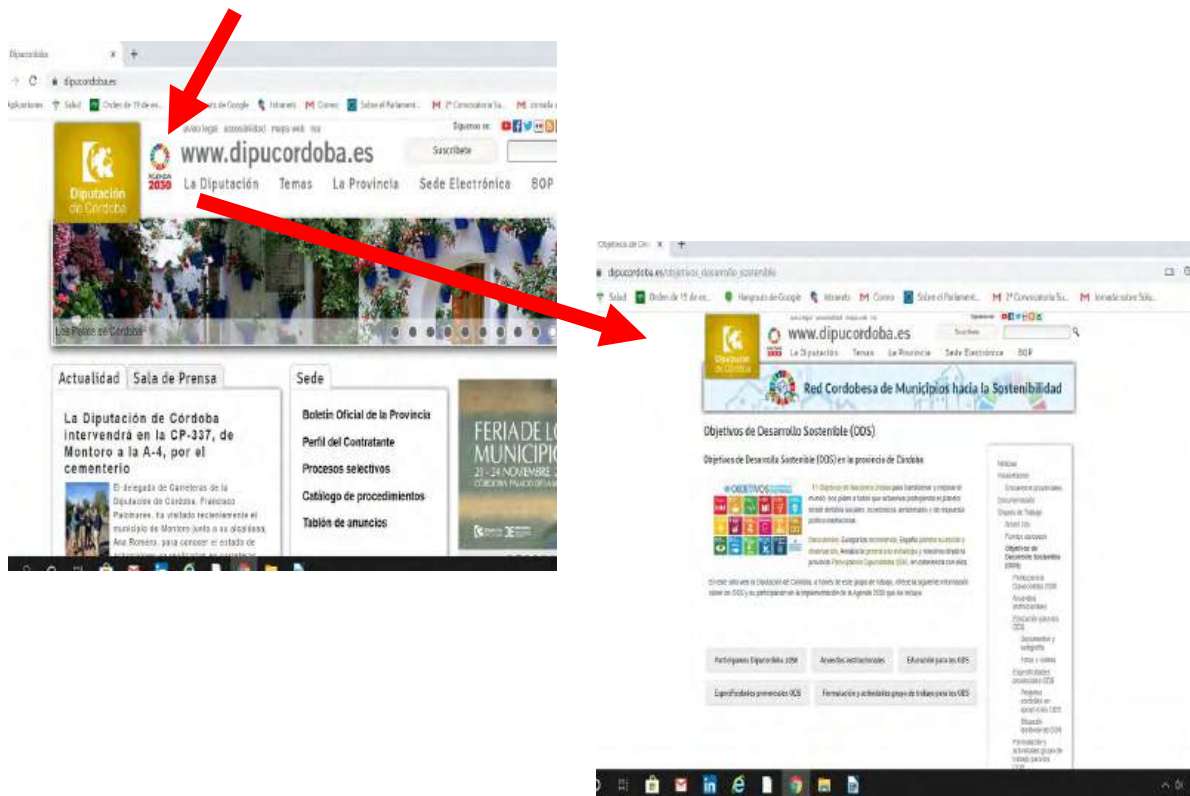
Diputación de Córdoba
dipucordoba.es
Aplicaciones Salud Orden de 15 de en... Hangouts de Google Intranets Correo Sobre el Parlament... 2ª Convocatoria Su... Jornada sobre...
aviso legal accesibilidad mapa web rss
Síguenos en:
www.dipucordoba.es
Suscríbete
AGENDA 2030
Diputación de Córdoba
La Diputación Temas La Provincia Sede Electrónica BOP
Los Patios de Córdoba
Actualidad Sala de Prensa
La Diputación de Córdoba intervendrá en la CP-337, de Montoro a la A-4, por el cementerio
El delegado de Carreteras de la Diputación de Córdoba, Francisco Palomares, ha visitado recientemente el municipio de Montoro junto a su alcaldesa, Ana Romero, para conocer el estado de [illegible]
Sede
Boletín Oficial de la Provincia
Perfil del Contratante
Procesos selectivos
Catálogo de procedimientos
Tablón de anuncios
FERIA DE L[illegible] MUNICIPIO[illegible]
21 - 24 NOVIEMBRE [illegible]

Objetivos de Des...
dipucordoba.es/objetivos_desarrollo_sostenible
Salud Orden de 15 de en... Hangouts de Google Intranets Correo Sobre el Parlament... 2ª Convocatoria Su... Jornada sobre Sole...
www.dipucordoba.es
Suscríbete
Diputación de Córdoba
La Diputación Temas La Provincia Sede Electrónica BOP
Red Cordobesa de Municipios hacia la Sostenibilidad
Objetivos de Desarrollo Sostenible (ODS)
Objetivos de Desarrollo Sostenible (ODS) en la provincia de Córdoba
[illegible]
Participación Diputación 2030 Acuerdos institucionales Educación para los ODS
Especificidades provinciales ODS Formulación y actividades grupo de trabajo para los ODS
Noticias
Presentación
Documentación
Grupos de Trabajo
Objetivos de Desarrollo Sostenible (ODS)
Participación Diputación 2030
Acuerdos institucionales
Educación para los ODS
Especificidades provinciales ODS
Formulación y actividades grupo de trabajo para los ODS